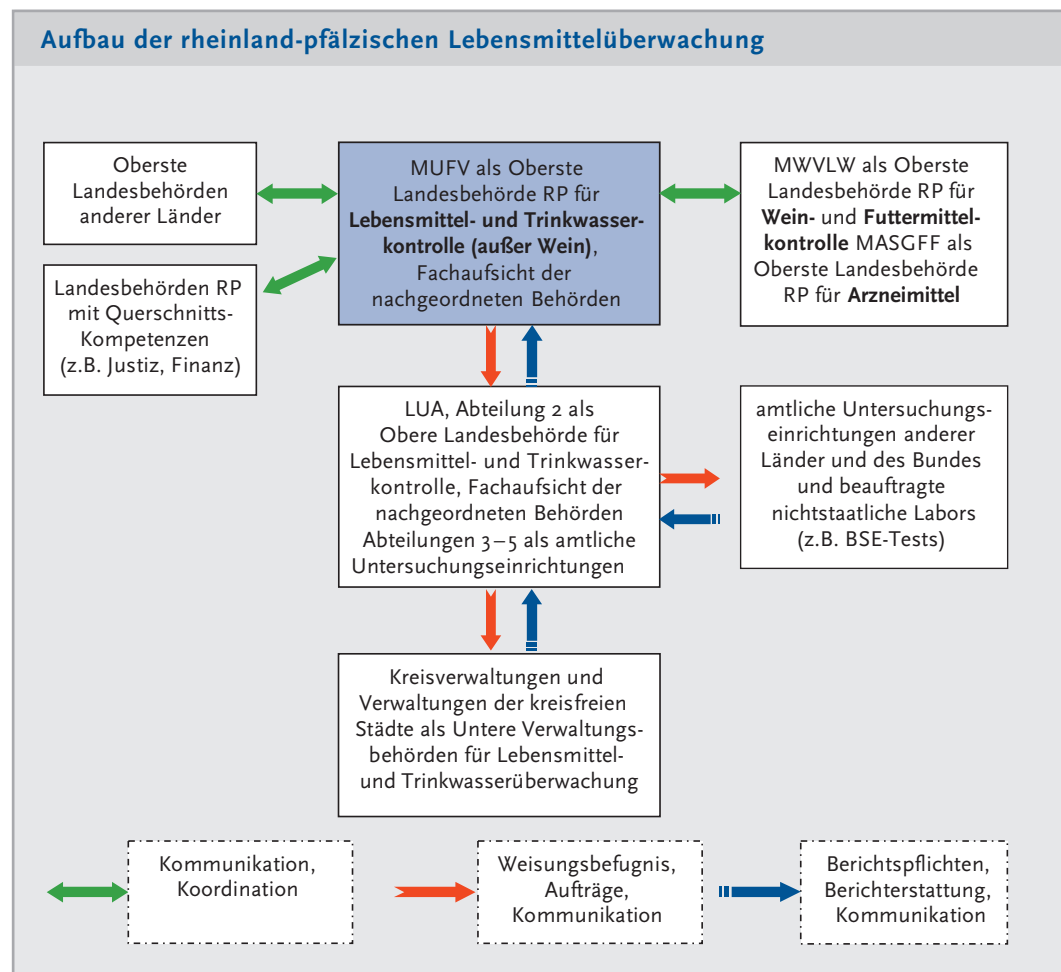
Aufbau der rheinland-pfälzischen Lebensmittelüberwachung

Oberste Landesbehörden anderer Länder

MUFV als Oberste Landesbehörde RP für **Lebensmittel- und Trinkwasserkontrolle (außer Wein)**, Fachaufsicht der nachgeordneten Behörden

MWVLW als Oberste Landesbehörde RP für **Wein-** und **Futtermittelkontrolle** MASGFF als Oberste Landesbehörde RP für **Arzneimittel**

Landesbehörden RP mit Querschnitts-Kompetenzen (z.B. Justiz, Finanz)

LUA, Abteilung 2 als Obere Landesbehörde für Lebensmittel- und Trinkwasserkontrolle, Fachaufsicht der nachgeordneten Behörden Abteilungen 3 – 5 als amtliche Untersuchungseinrichtungen

amtliche Untersuchungseinrichtungen anderer Länder und des Bundes und beauftragte nichtstaatliche Labors (z.B. BSE-Tests)

Kreisverwaltungen und Verwaltungen der kreisfreien Städte als Untere Verwaltungsbehörden für Lebensmittel- und Trinkwasserüberwachung

Kommunikation, Koordination

Weisungsbefugnis, Aufträge, Kommunikation

Berichtspflichten, Berichterstattung, Kommunikation